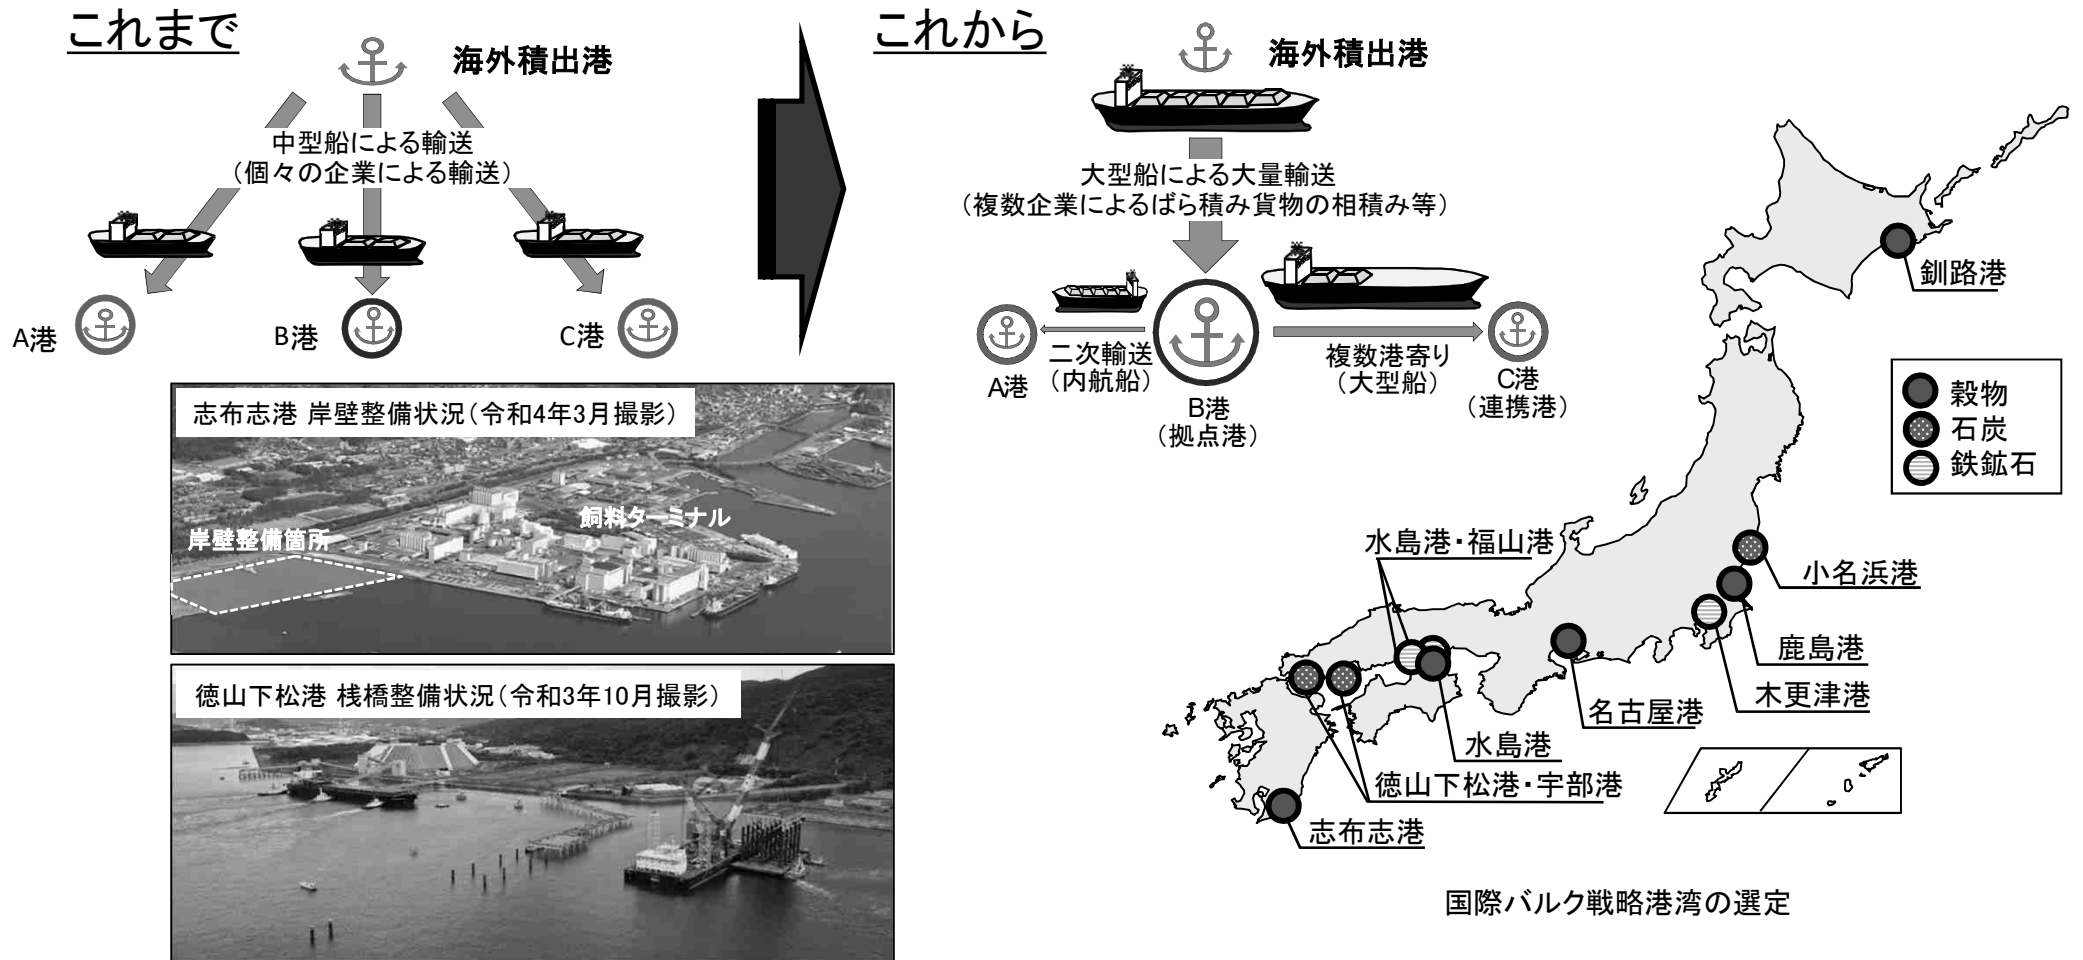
これまで

海外積出港

中型船による輸送
（個々の企業による輸送）

A港 B港 C港

志布志港 岸壁整備状況（令和4年3月撮影）

岸壁整備箇所

飼料ターミナル

徳山下松港 桟橋整備状況（令和3年10月撮影）

これから

海外積出港

大型船による大量輸送
（複数企業によるばら積み貨物の相積み等）

A港 二次輸送（内航船）

B港（拠点港）

複数港寄り（大型船）

C港（連携港）

釧路港

穀物
石炭
鉄鉱石

水島港・福山港

小名浜港

鹿島港

木更津港

名古屋港

水島港

徳山下松港・宇部港

志布志港

国際バルク戦略港湾の選定